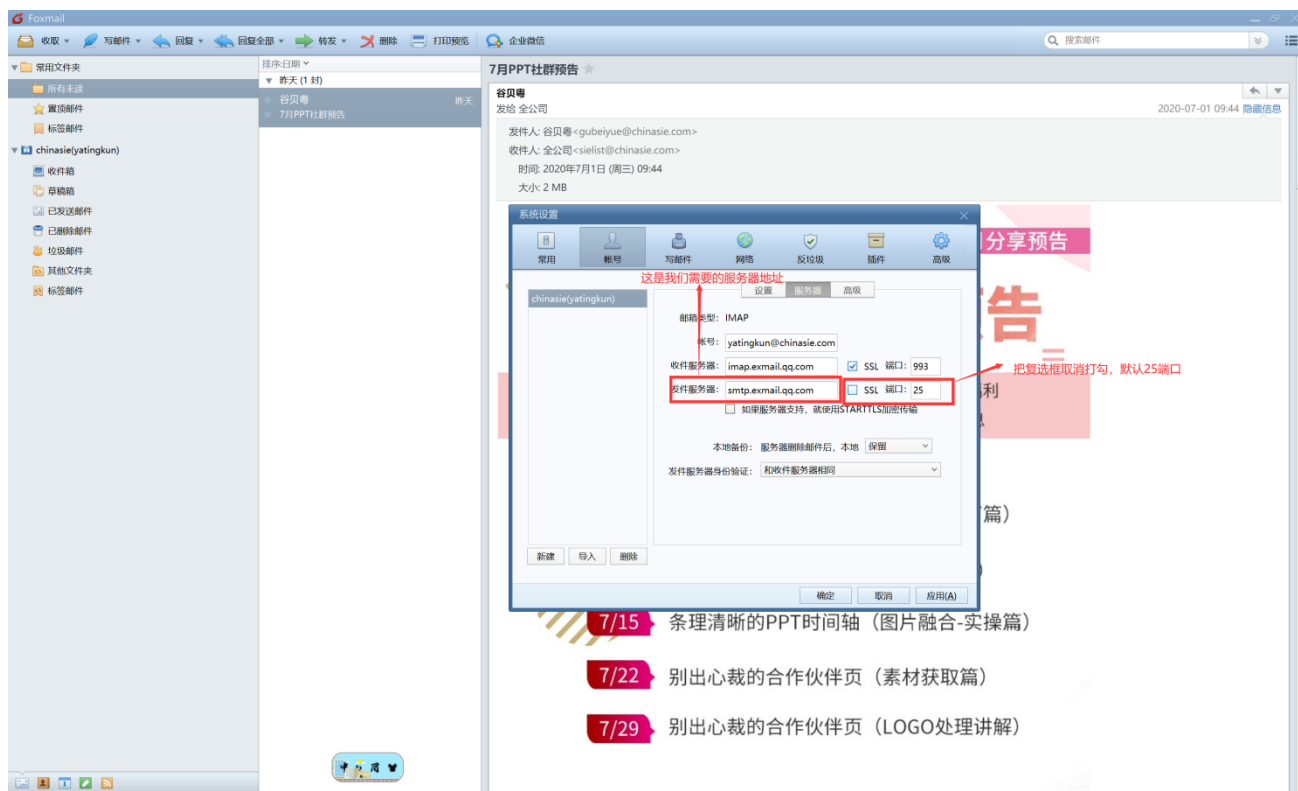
Foxmail

收取 写邮件 回复 回复全部 转发 删除 打印预览 企业微信 搜索邮件

常用文件夹
所有未读
置顶邮件
标签邮件
chinasie(yatingkun)
收件箱
草稿箱
已发送邮件
已删除邮件
垃圾邮件
其他文件夹
标签邮件

排序:日期
昨天 (1 封)
谷贝粤 昨天
7月PPT社群预告

7月PPT社群预告

谷贝粤
发给 全公司
2020-07-01 09:44 隐藏信息

发件人: 谷贝粤<gubeiyue@chinasie.com>
收件人: 全公司<sielist@chinasie.com>
时间: 2020年7月1日 (周三) 09:44
大小: 2 MB

系统设置
常用 帐号 写邮件 网络 反垃圾 插件 高级

这是我们需要的服务器地址

chinasie(yatingkun)

设置 服务器 高级

邮箱类型: IMAP
帐号: yatingkun@chinasie.com
收件服务器: imap.exmail.qq.com SSL 端口: 993
发件服务器: smtp.exmail.qq.com SSL 端口: 25
如果服务器支持，就使用STARTTLS加密传输

把复选框取消打勾，默认25端口

本地备份: 服务器删除邮件后，本地 保留
发件服务器身份验证: 和收件服务器相同

新建 导入 删除

确定 取消 应用(A)

分享预告
告
利
篇)

7/15 条理清晰的PPT时间轴（图片融合-实操篇）
7/22 别出心裁的合作伙伴页（素材获取篇）
7/29 别出心裁的合作伙伴页（LOGO处理讲解）